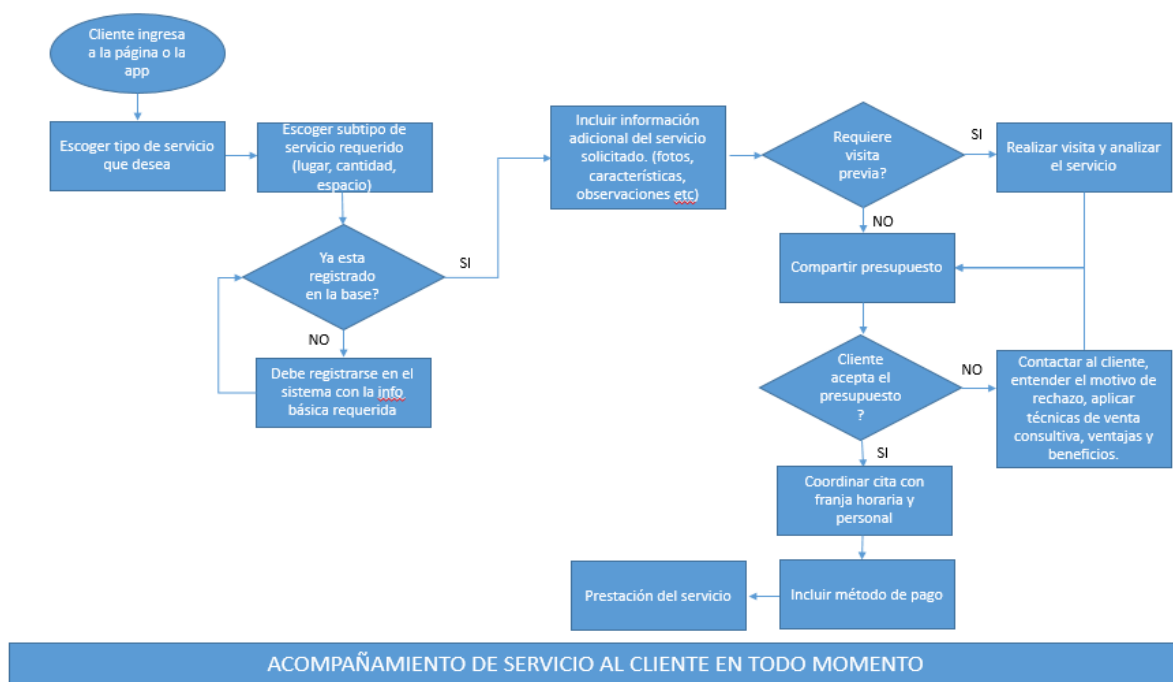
Cliente ingresa a la página o la app

Escoger tipo de servicio que desea

Escoger subtipo de servicio requerido (lugar, cantidad, espacio)

Ya esta registrado en la base?

SI

NO

Debe registrarse en el sistema con la info básica requerida

Incluir información adicional del servicio solicitado. (fotos, características, observaciones etc)

Requiere visita previa?

SI

Realizar visita y analizar el servicio

NO

Compartir presupuesto

Cliente acepta el presupuesto ?

NO

Contactar al cliente, entender el motivo de rechazo, aplicar técnicas de venta consultiva, ventajas y beneficios.

SI

Coordinar cita con franja horaria y personal

Incluir método de pago

Prestación del servicio

ACOMPAÑAMIENTO DE SERVICIO AL CLIENTE EN TODO MOMENTO